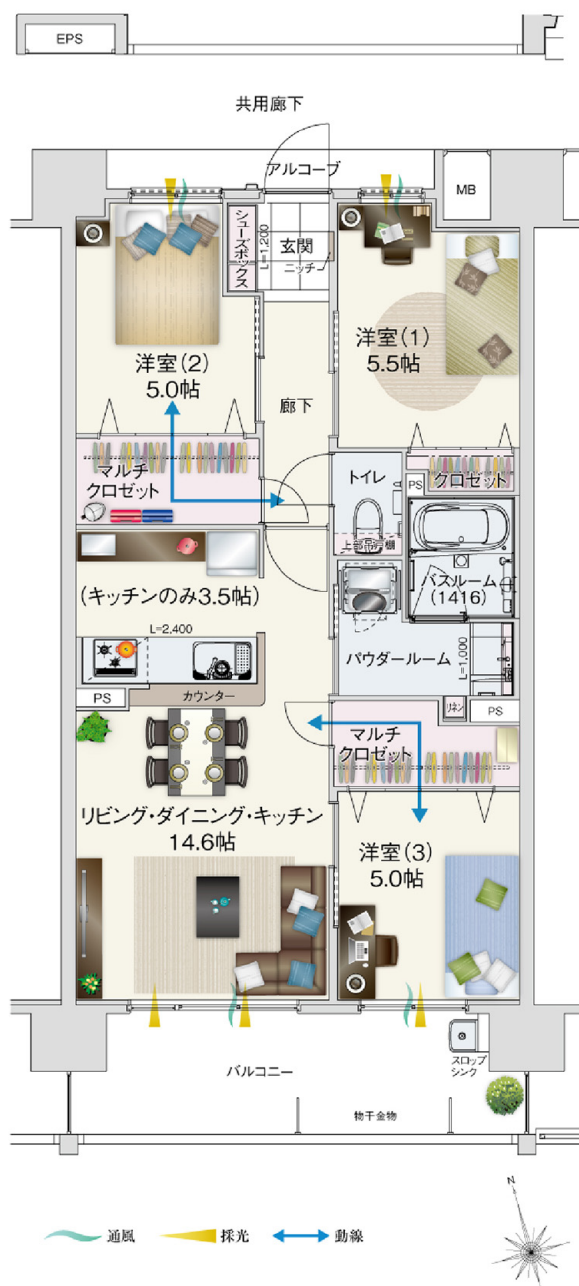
EPS

共用廊下

アルコーブ

MB

シューズボックス

L=1,200

玄関

ニッチ

洋室(2)
5.0帖

洋室(1)
5.5帖

廊下

マルチクロゼット

トイレ

PS

クロゼット

上部吊戸棚

(キッチンのみ3.5帖)

バスルーム
(1416)

L=2,400

パウダールーム

L=1,000

PS

カウンター

リネン

PS

マルチクロゼット

リビング・ダイニング・キッチン
14.6帖

洋室(3)
5.0帖

バルコニー

スロップシンク

物干金物

N

通風 採光 動線